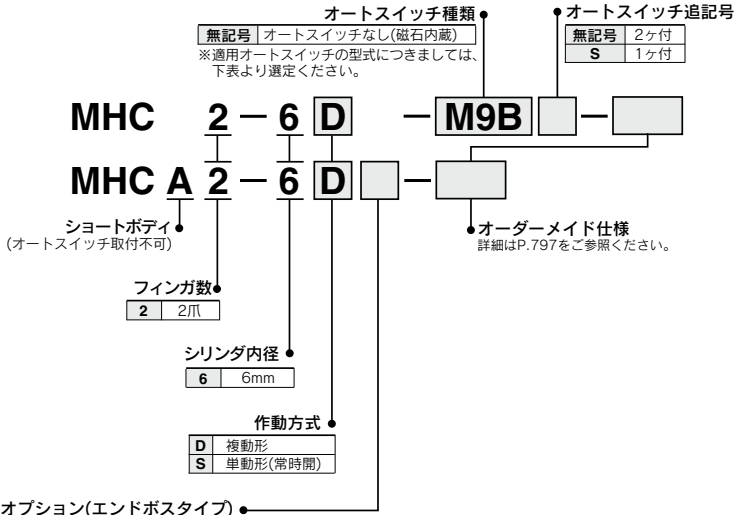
オートスイッチ種類

| 無記号 | オートスイッチなし(磁石内蔵) |
|---|---|

※適用オートスイッチの型式につきましては、下表より選定ください。

オートスイッチ追記号

| 無記号 | 2ヶ付 |
|---|---|
| S | 1ヶ付 |

MHC 2 — 6 D — M9B —

MHC A 2 — 6 D —

ショートボディ
(オートスイッチ取付不可)

オーダーメイド仕様
詳細はP.797をご参照ください。

フィンガ数

| 2 | 2爪 |
|---|---|

シリンダ内径

| 6 | 6mm |
|---|---|

作動方式

| D | 複動形 |
|---|---|
| S | 単動形(常時開) |

オプション(エンドボスタイプ)